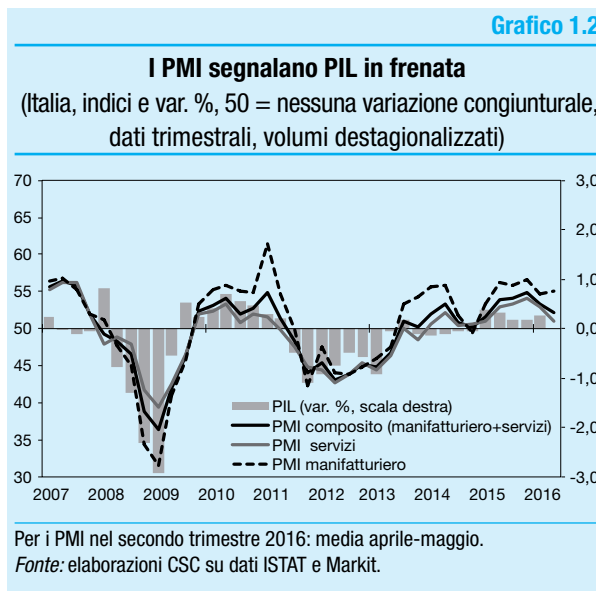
Grafico 1.2

I PMI segnalano PIL in frenata

(Italia, indici e var. %, 50 = nessuna variazione congiunturale, dati trimestrali, volumi destagionalizzati)

70
65
60
55
50
45
40
35
30

3,0
2,0
1,0
0,0
-1,0
-2,0
-3,0

2007 2008 2009 2010 2011 2012 2013 2014 2015 2016

PIL (var. %, scala destra)
PMI composito (manifatturiero+servizi)
PMI servizi
PMI manifatturiero

Per i PMI nel secondo trimestre 2016: media aprile-maggio.
Fonte: elaborazioni CSC su dati ISTAT e Markit.